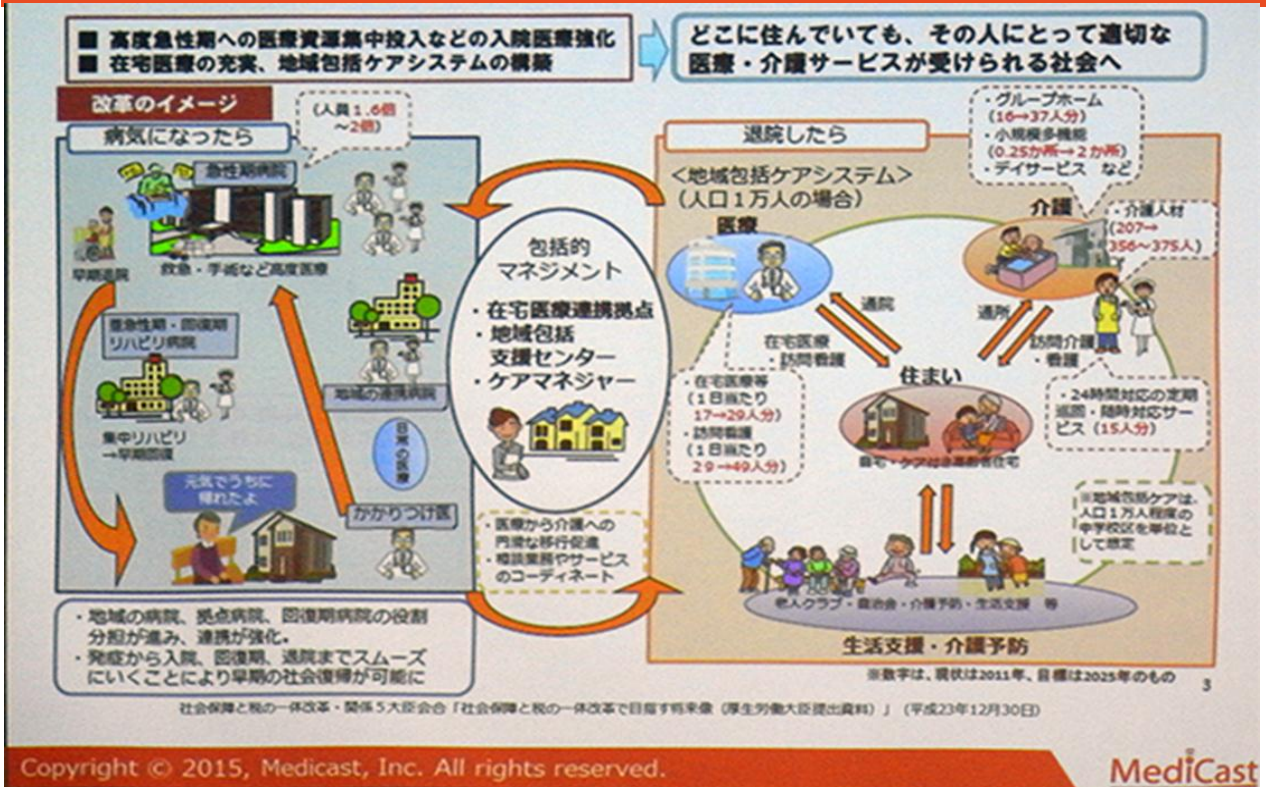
■ 高度急性期への医療資源集中投入などの入院医療強化
■ 在宅医療の充実、地域包括ケアシステムの構築

どこに住んでいても、その人にとって適切な医療・介護サービスが受けられる社会へ

改革のイメージ

病気になったら

（人員 1.6倍～2倍）

急性期病院

早期退院

救急・手術など高度医療

亜急性期・回復期リハビリ病院

集中リハビリ→早期回復

地域の連携病院

日常の医療

元気でうちに帰れたよ

かかりつけ医

包括的マネジメント

・在宅医療連携拠点
・地域包括支援センター
・ケアマネジャー

・医療から介護への円滑な移行促進
・相談業務やサービスのコーディネート

・地域の病院、拠点病院、回復期病院の役割分担が進み、連携が強化。
・発症から入院、回復期、退院までスムーズにいくことにより早期の社会復帰が可能に

退院したら

＜地域包括ケアシステム＞（人口１万人の場合）

・グループホーム（16→37人分）
・小規模多機能（0.25か所→2か所）
・デイサービス など

医療

介護

・介護人材（207→356～375人）

通院

通所

在宅医療・訪問看護

訪問介護・看護

・在宅医療等（1日当たり17→29人分）
・訪問看護（1日当たり29→49人分）

住まい

自宅・ケア付き高齢者住宅

・24時間対応の定期巡回・随時対応サービス（15人分）

※地域包括ケアは、人口1万人程度の中学校区を単位として想定

老人クラブ・自治会・介護予防・生活支援 等

生活支援・介護予防

※数字は、現状は2011年、目標は2025年のもの

3

社会保障と税の一体改革・関係5大臣会合「社会保障と税の一体改革で目指す将来像（厚生労働大臣提出資料）」（平成23年12月30日）

Copyright © 2015, Medicast, Inc. All rights reserved.

MediCast